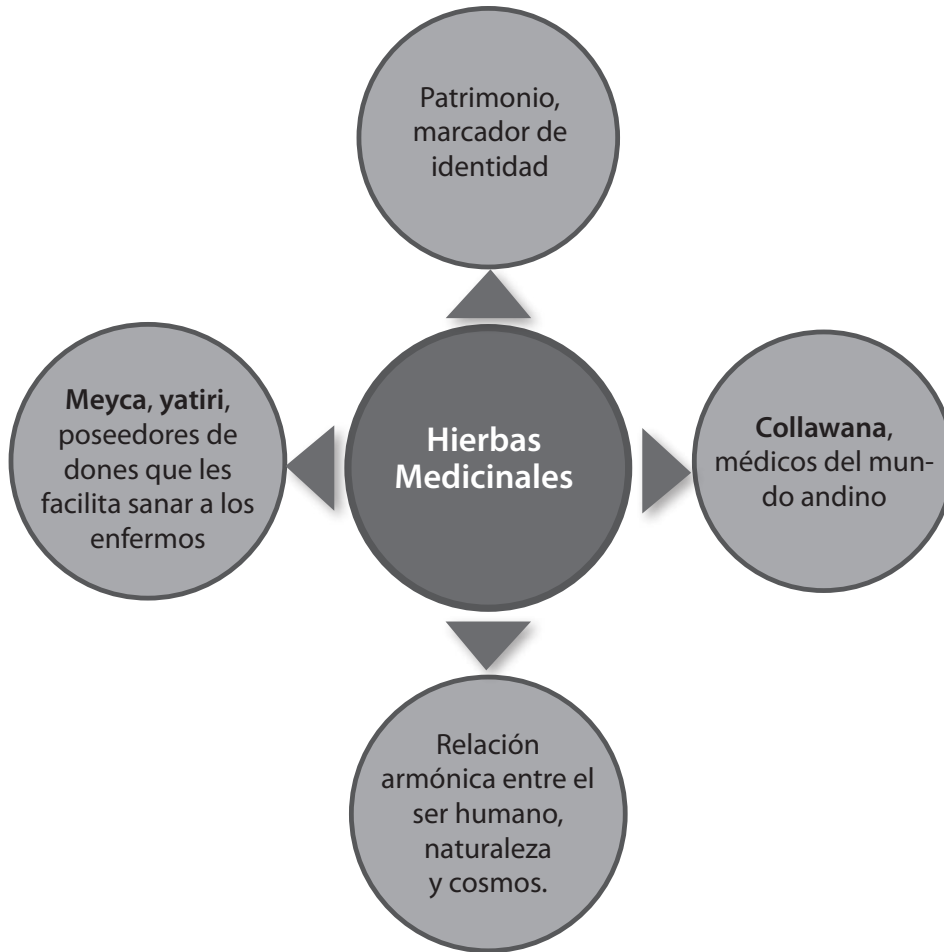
Patrimonio, marcador de identidad

Meyca, yatiri, poseedores de dones que les facilita sanar a los enfermos

Hierbas Medicinales

Collawana, médicos del mundo andino

Relación armónica entre el ser humano, naturaleza y cosmos.